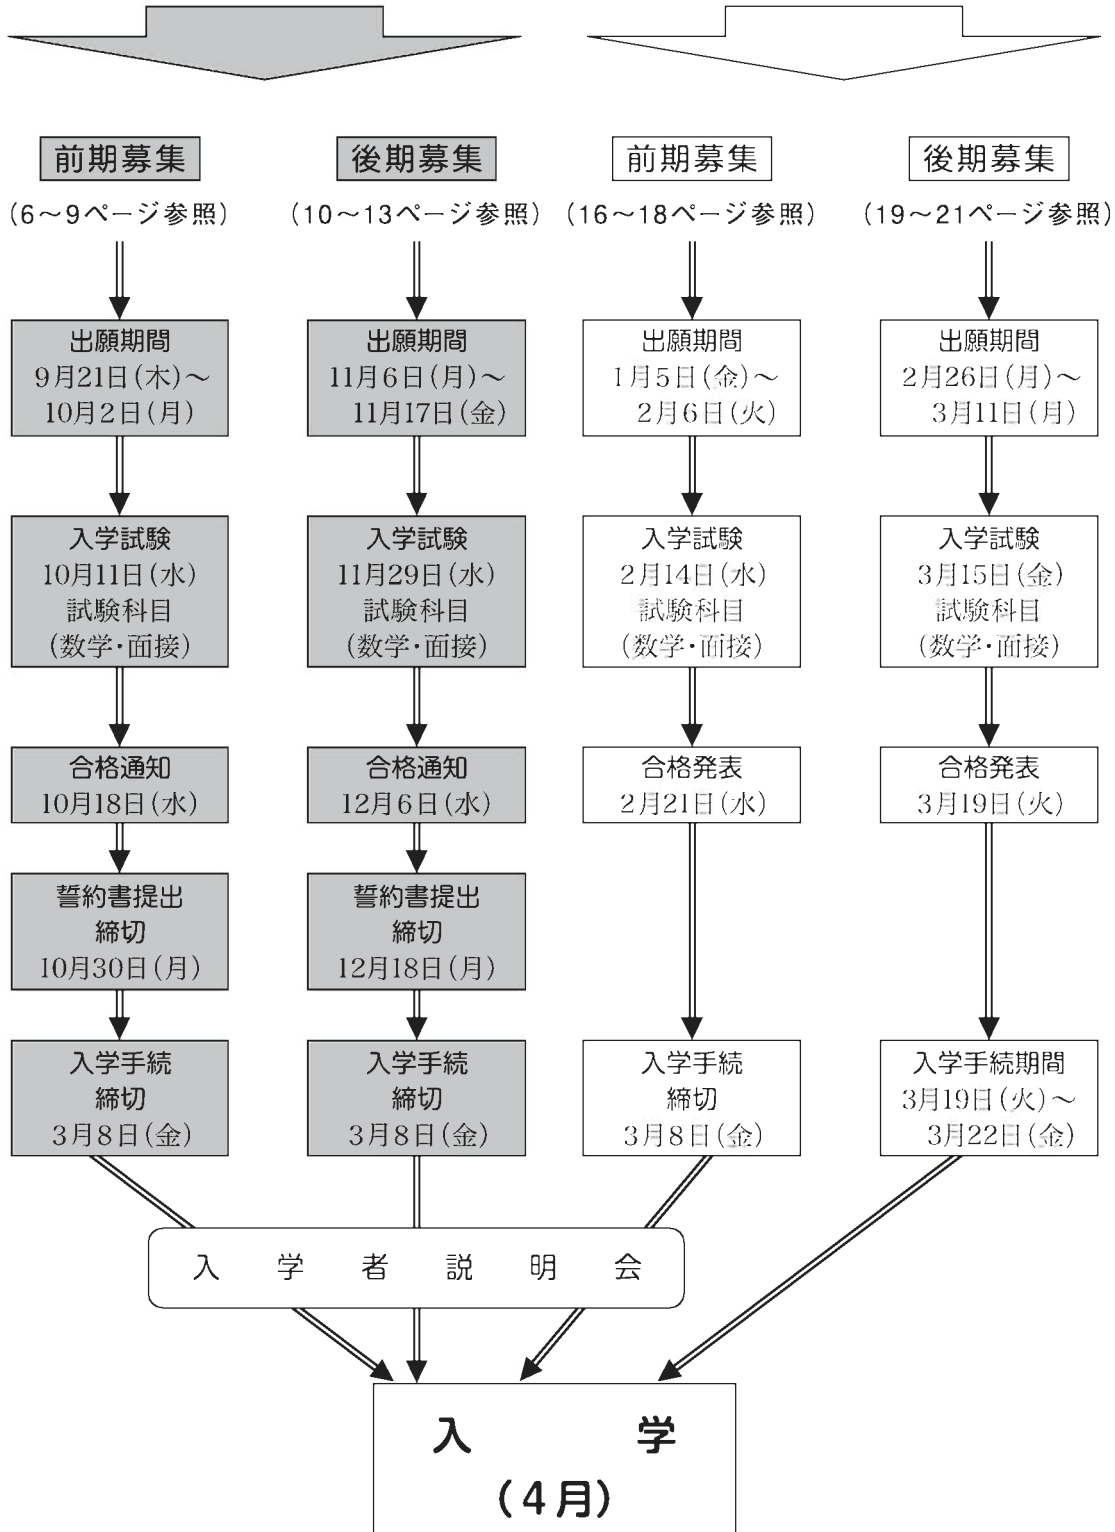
前期募集

（6～9ページ参照）

出願期間
9月21日（木）～
10月2日（月）

入学試験
10月11日（水）
試験科目
（数学・面接）

合格通知
10月18日（水）

誓約書提出
締切
10月30日（月）

入学手続
締切
3月8日（金）

後期募集

（10～13ページ参照）

出願期間
11月6日（月）～
11月17日（金）

入学試験
11月29日（水）
試験科目
（数学・面接）

合格通知
12月6日（水）

誓約書提出
締切
12月18日（月）

入学手続
締切
3月8日（金）

前期募集

（16～18ページ参照）

出願期間
1月5日（金）～
2月6日（火）

入学試験
2月14日（水）
試験科目
（数学・面接）

合格発表
2月21日（水）

入学手続
締切
3月8日（金）

後期募集

（19～21ページ参照）

出願期間
2月26日（月）～
3月11日（月）

入学試験
3月15日（金）
試験科目
（数学・面接）

合格発表
3月19日（火）

入学手続期間
3月19日（火）～
3月22日（金）

入　学　者　説　明　会

入　学
（4月）